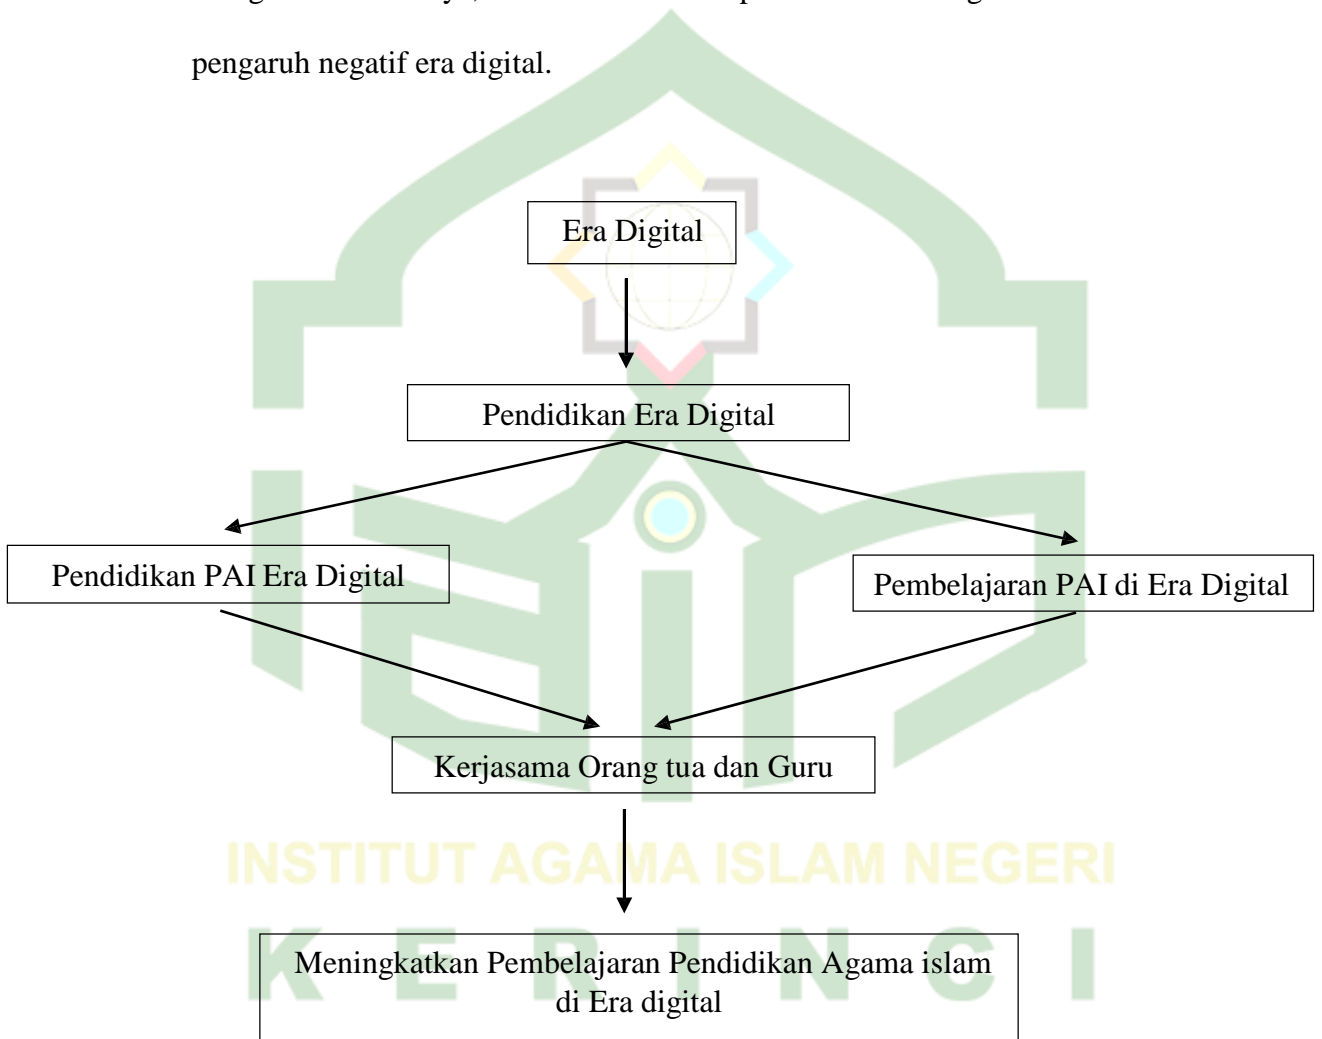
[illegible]

pengaruh negatif era digital.

Era Digital

Pendidikan Era Digital

Pendidikan PAI Era Digital

Pembelajaran PAI di Era Digital

Kerjasama Orang tua dan Guru

Meningkatkan Pembelajaran Pendidikan Agama islam di Era digital

INSTITUT AGAMA ISLAM NEGERI

K E R I N C I